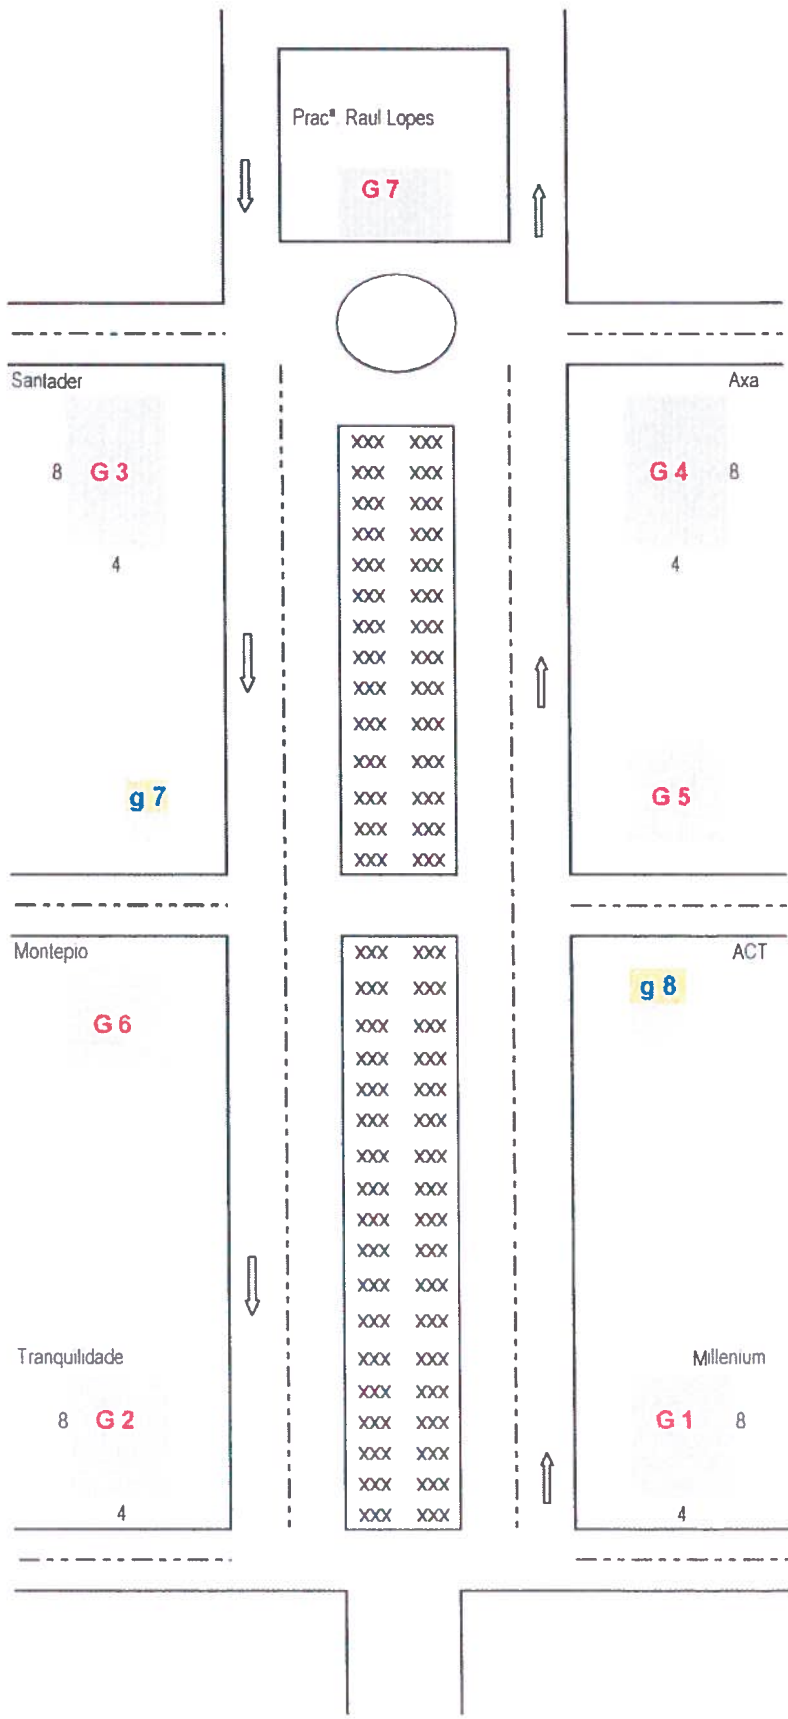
Pracª Raul Lopes
G 7

Santader
8 G 3
4

g 7

Axa
G 4 8
4

G 5

| xxx | xxx |
|---|---|
| xxx | xxx |
| xxx | xxx |
| xxx | xxx |
| xxx | xxx |
| xxx | xxx |
| xxx | xxx |
| xxx | xxx |
| xxx | xxx |
| xxx | xxx |
| xxx | xxx |
| xxx | xxx |
| xxx | xxx |
| xxx | xxx |

Montepio
G 6

Tranquilidade
8 G 2
4

ACT
g 8

Millenium
G 1 8
4

| xxx | xxx |
|---|---|
| xxx | xxx |
| xxx | xxx |
| xxx | xxx |
| xxx | xxx |
| xxx | xxx |
| xxx | xxx |
| xxx | xxx |
| xxx | xxx |
| xxx | xxx |
| xxx | xxx |
| xxx | xxx |
| xxx | xxx |
| xxx | xxx |
| xxx | xxx |
| xxx | xxx |
| xxx | xxx |
| xxx | xxx |